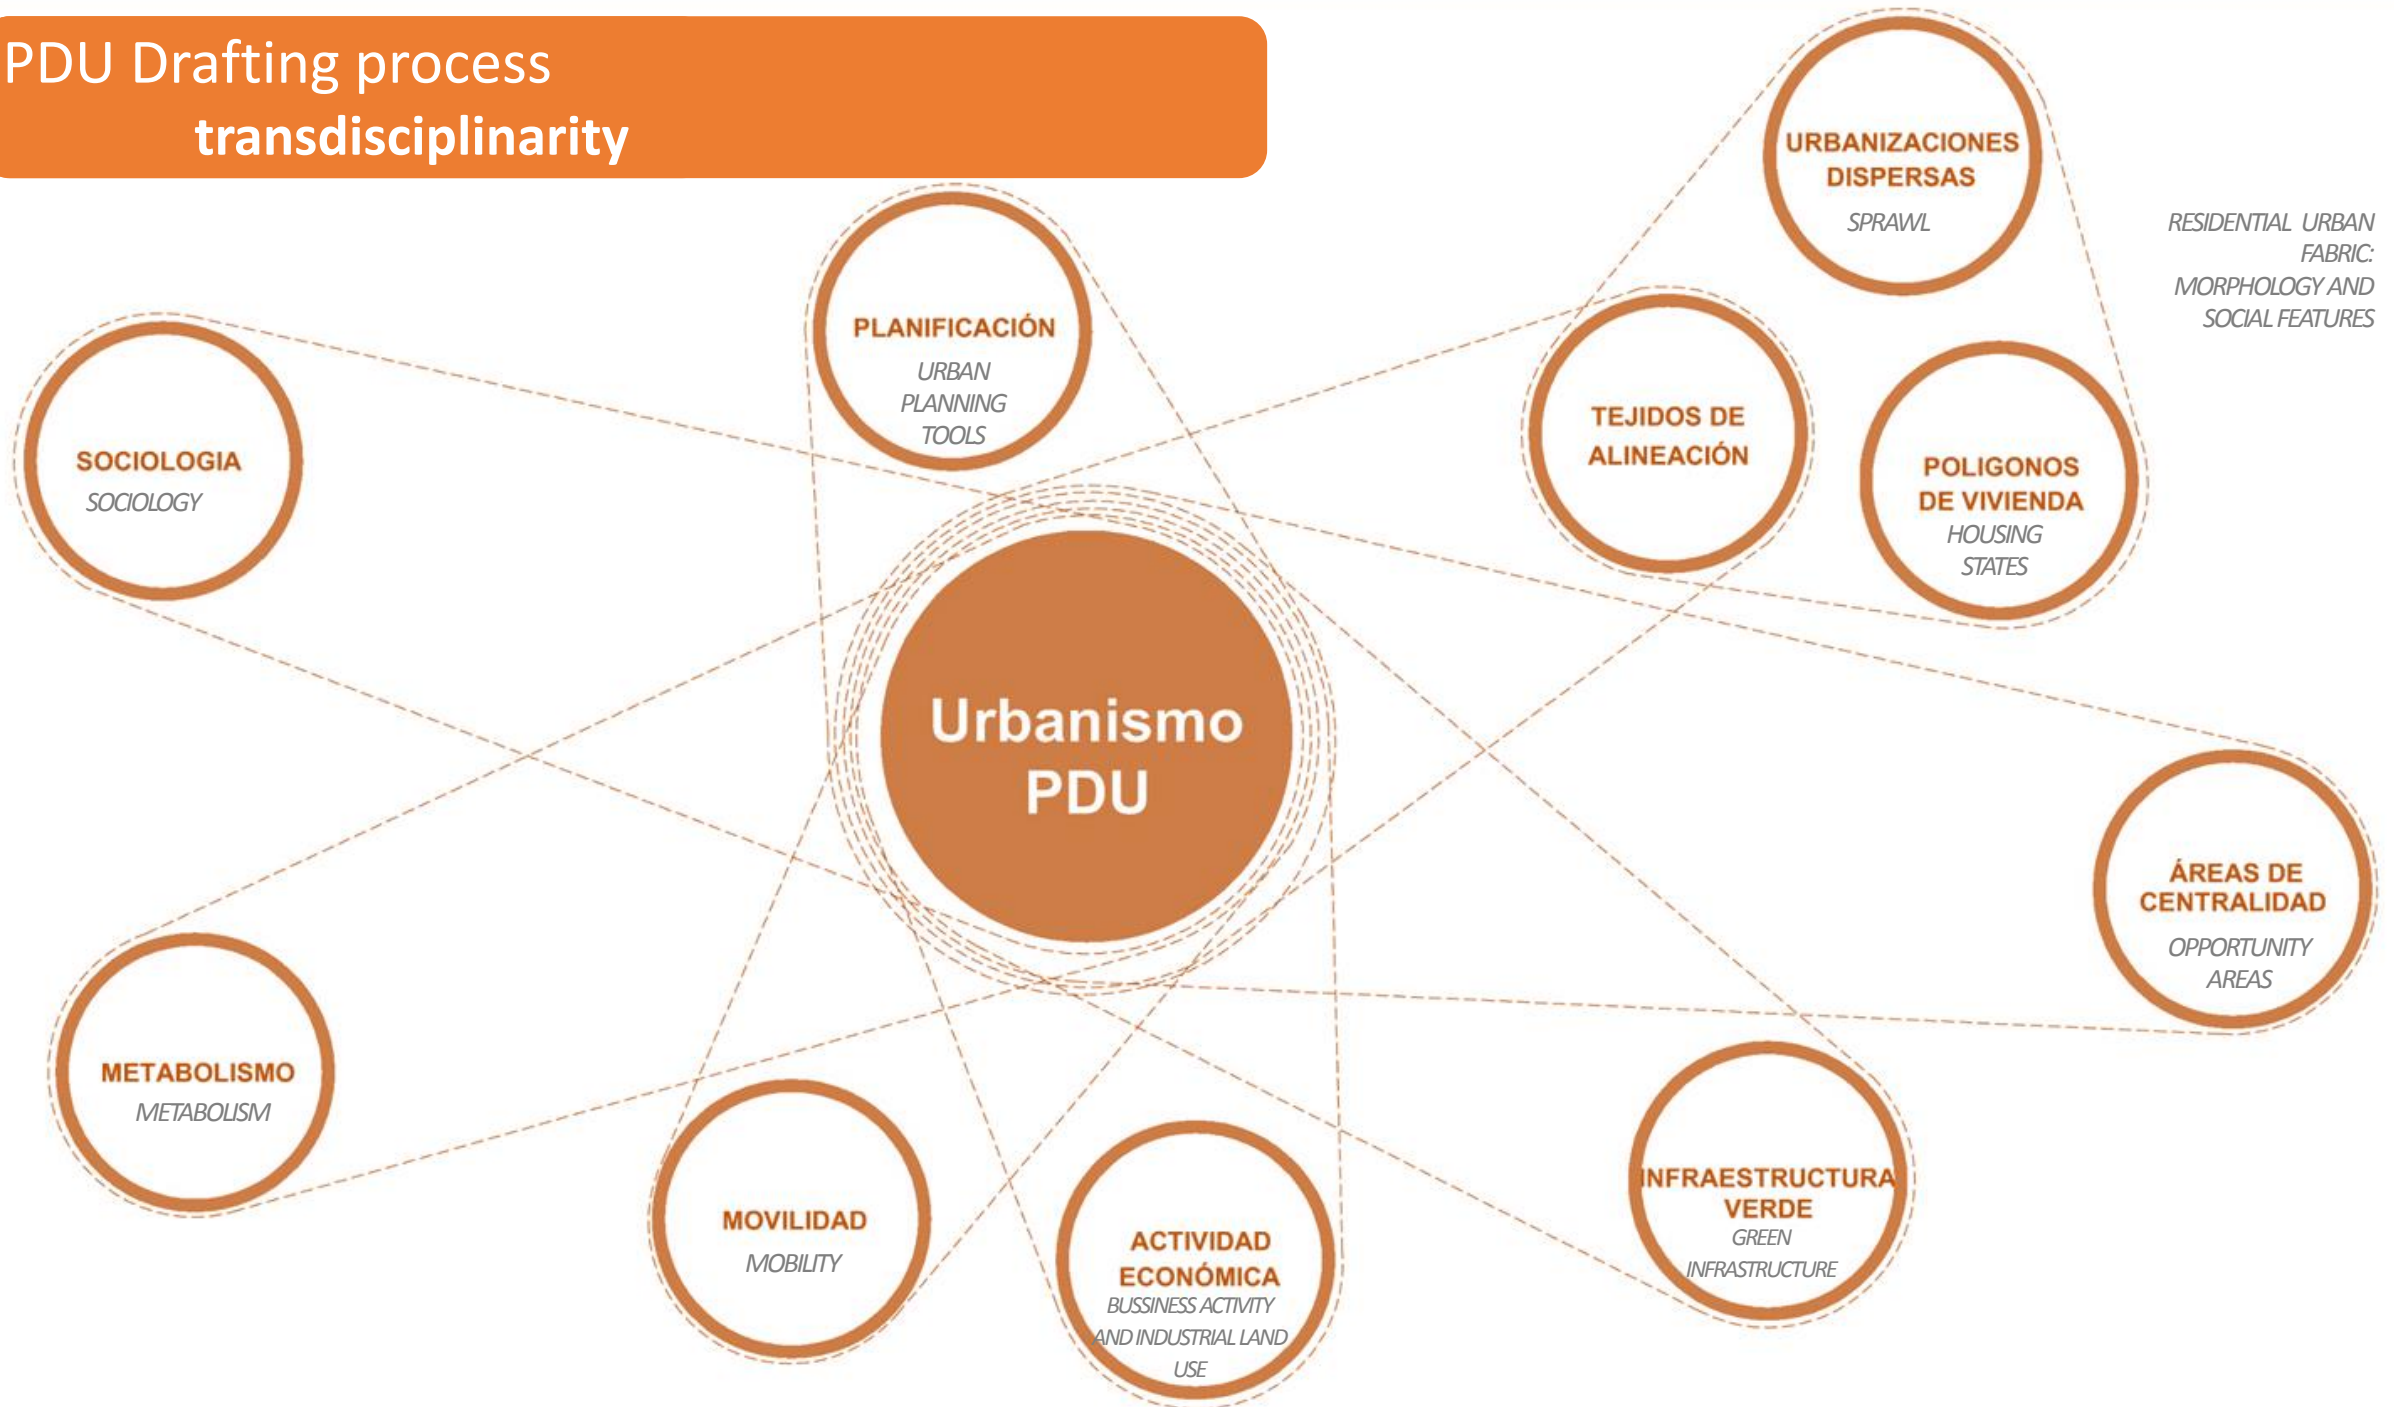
PDU Drafting process
transdisciplinarity

URBANIZACIONES DISPERSAS
SPRAWL

RESIDENTIAL URBAN FABRIC: MORPHOLOGY AND SOCIAL FEATURES

PLANIFICACIÓN
URBAN PLANNING TOOLS

SOCIOLOGIA
SOCIOLOGY

TEJIDOS DE ALINEACIÓN

POLIGONOS DE VIVIENDA
HOUSING STATES

Urbanismo
PDU

ÁREAS DE CENTRALIDAD
OPPORTUNITY AREAS

METABOLISMO
METABOLISM

MOVILIDAD
MOBILITY

ACTIVIDAD ECONÓMICA
BUSSINESS ACTIVITY AND INDUSTRIAL LAND USE

INFRAESTRUCTURA VERDE
GREEN INFRASTRUCTURE